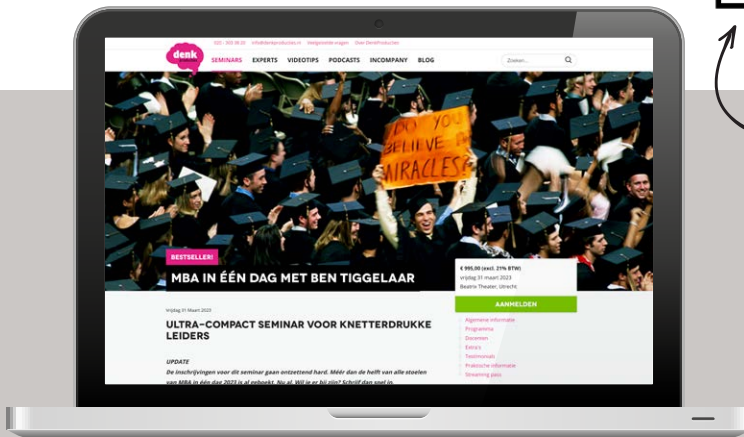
denk

020 - 303 38 20 info@denkproducties.nl Veelgestelde vragen Over DenkProducties

SEMINARS EXPERTS VIDEOTIPS PODCASTS INCOMPANY BLOG

Zoeken...

DO YOU BELIEVE IN MIRACLES?

BESTSELLER!

MBA IN ÉÉN DAG MET BEN TIGGELAAR

€ 995,00 (excl. 21% BTW)
vrijdag 31 maart 2023
Beatrix Theater, Utrecht

AANMELDEN

vrijdag 31 maart 2023

ULTRA-COMPACT SEMINAR VOOR KNETTERDRUKKE LEIDERS

Algemene informatie
Programma
Docenten
Extra's
Testimonials
Praktische informatie
Streaming pass

UPDATE

De inschrijvingen voor dit seminar gaan ontzettend hard. Méér dan de helft van alle stoelen van MBA in één dag 2023 is al geboekt. Nu al. Wil je er bij zijn? Schrijf dan snel in.